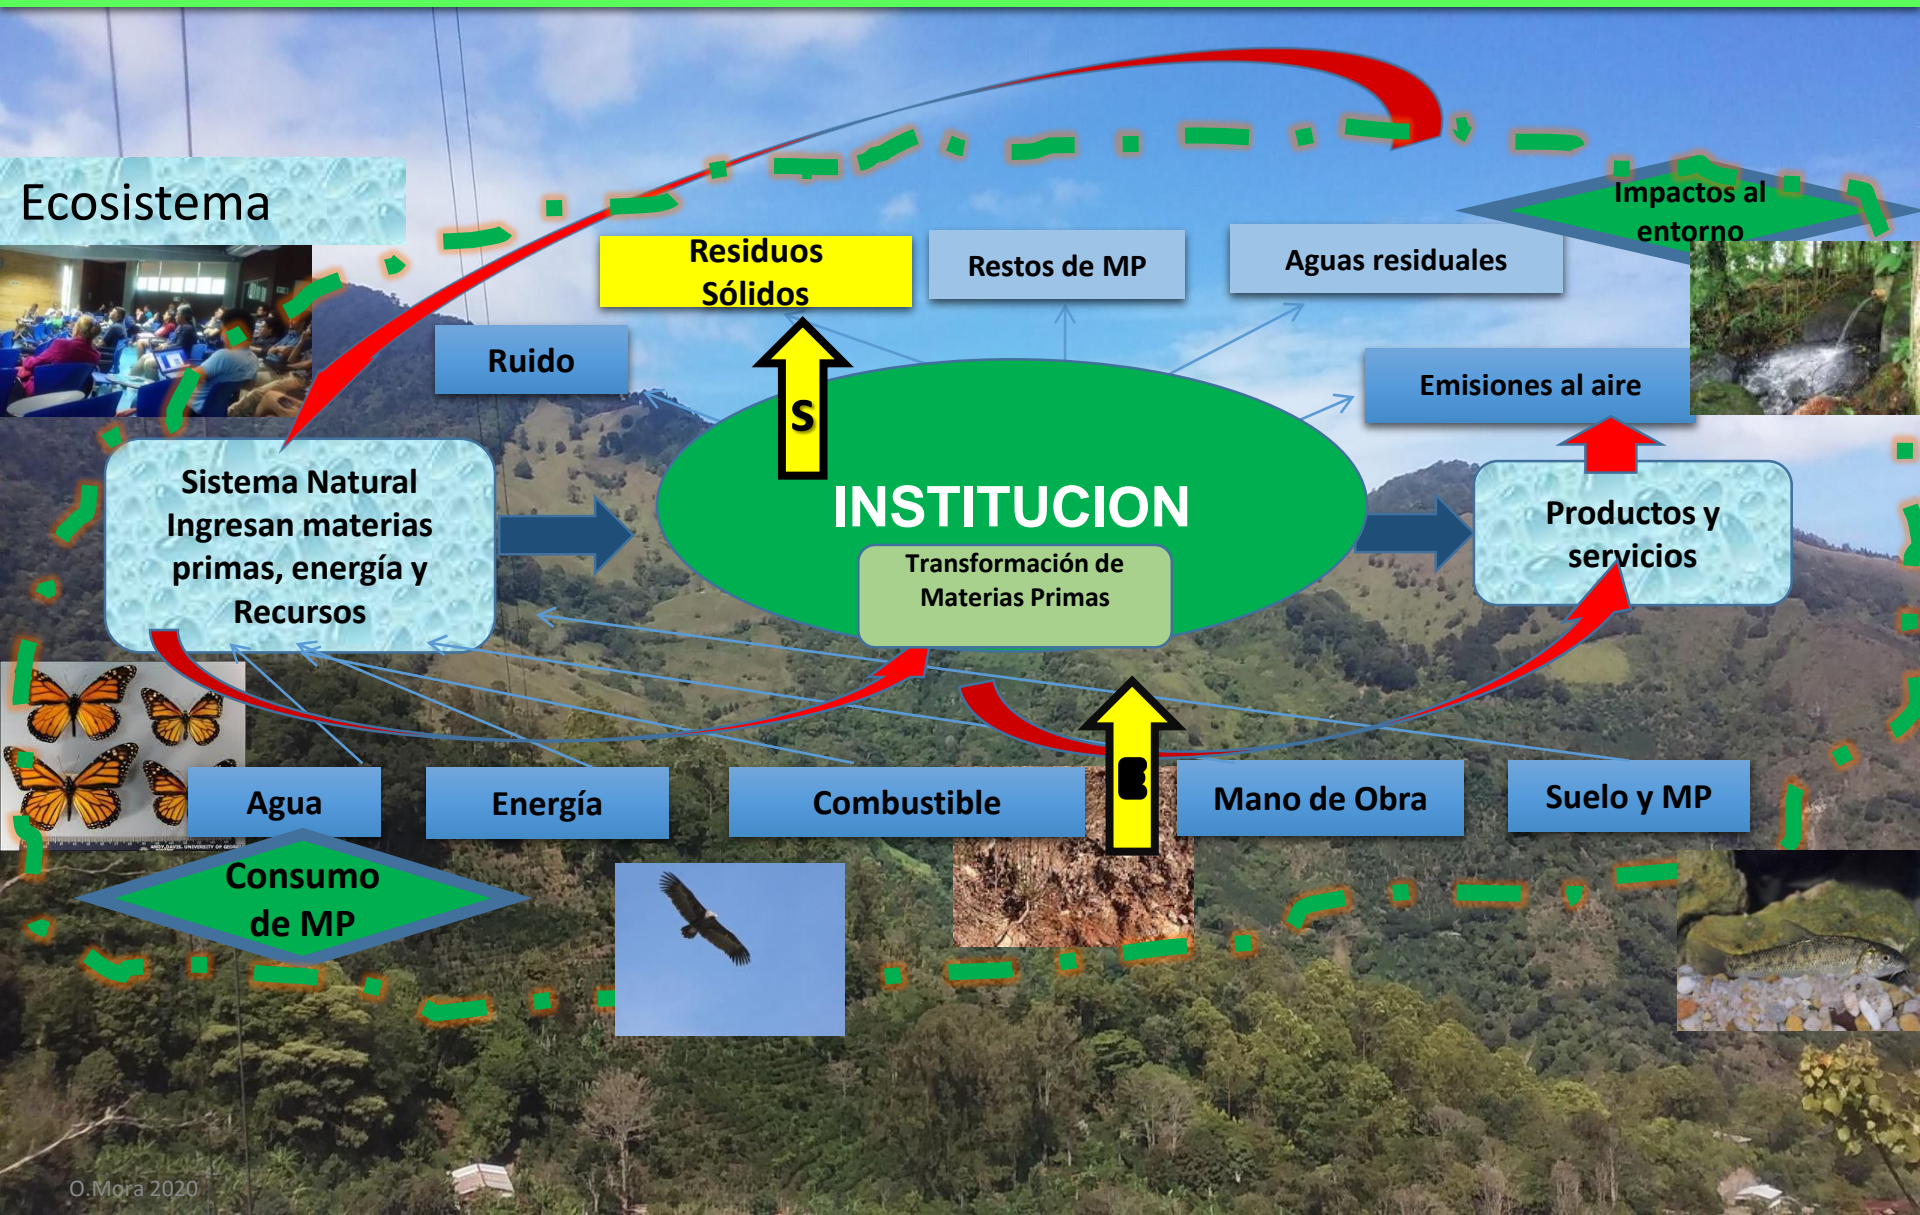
Ecosistema

Residuos Sólidos

Restos de MP

Aguas residuales

Impactos al entorno

Ruido

Emisiones al aire

S

Sistema Natural Ingresan materias primas, energía y Recursos

INSTITUCION

Transformación de Materias Primas

Productos y servicios

E

Agua

Energía

Combustible

Mano de Obra

Suelo y MP

Consumo de MP

O.Mora 2020